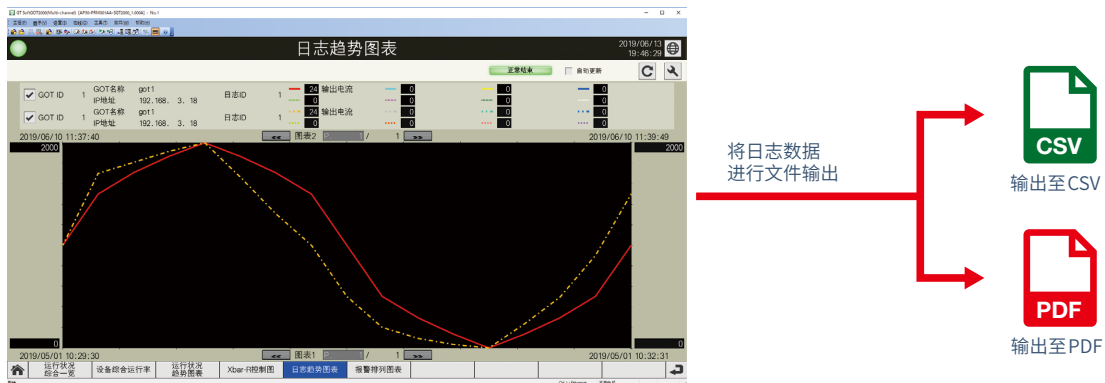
日志趋势图表

2019/06/13
19:46:29

正常结束
自动更新

GOT ID 1 GOT名称 got1 IP地址 192.168. 3. 18 日志ID 1 24 输出电流 0 0 0
GOT ID 1 GOT名称 got1 IP地址 192.168. 3. 18 日志ID 1 24 输出电流 0 0 0

2019/06/10 11:37:40 << 图表2 1 / 1 >> 2019/06/10 11:39:49

2000
0
2000
0

2019/05/01 10:29:30 << 图表1 1 / 1 >> 2019/05/01 10:32:31

运行状况综合一览 | 设备综合运行率 | 运行状况趋势图表 | Xbar-R控制图 | 日志趋势图表 | 报警排列图表

将日志数据
进行文件输出

CSV
输出至CSV

PDF
输出至PDF